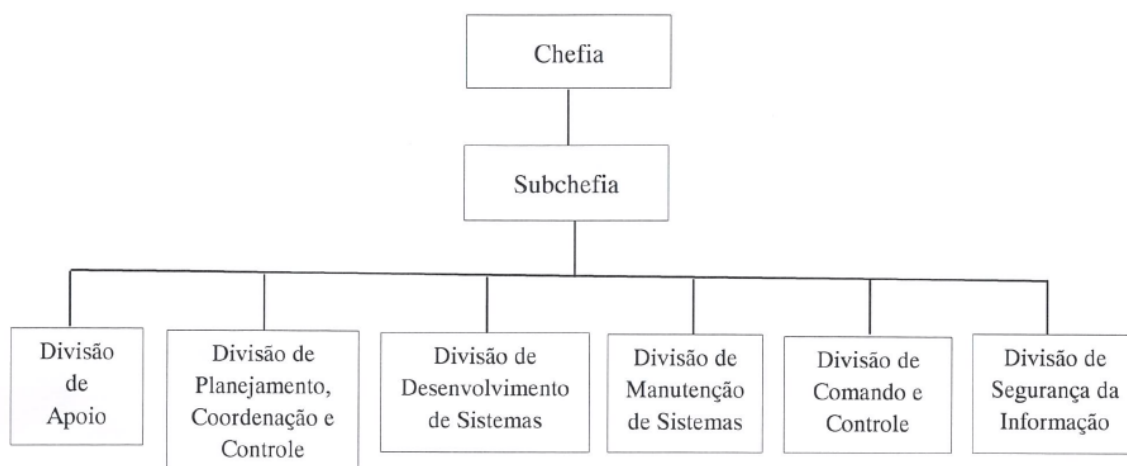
Chefia

Subchefia

Divisão de Apoio

Divisão de Planejamento, Coordenação e Controle

Divisão de Desenvolvimento de Sistemas

Divisão de Manutenção de Sistemas

Divisão de Comando e Controle

Divisão de Segurança da Informação